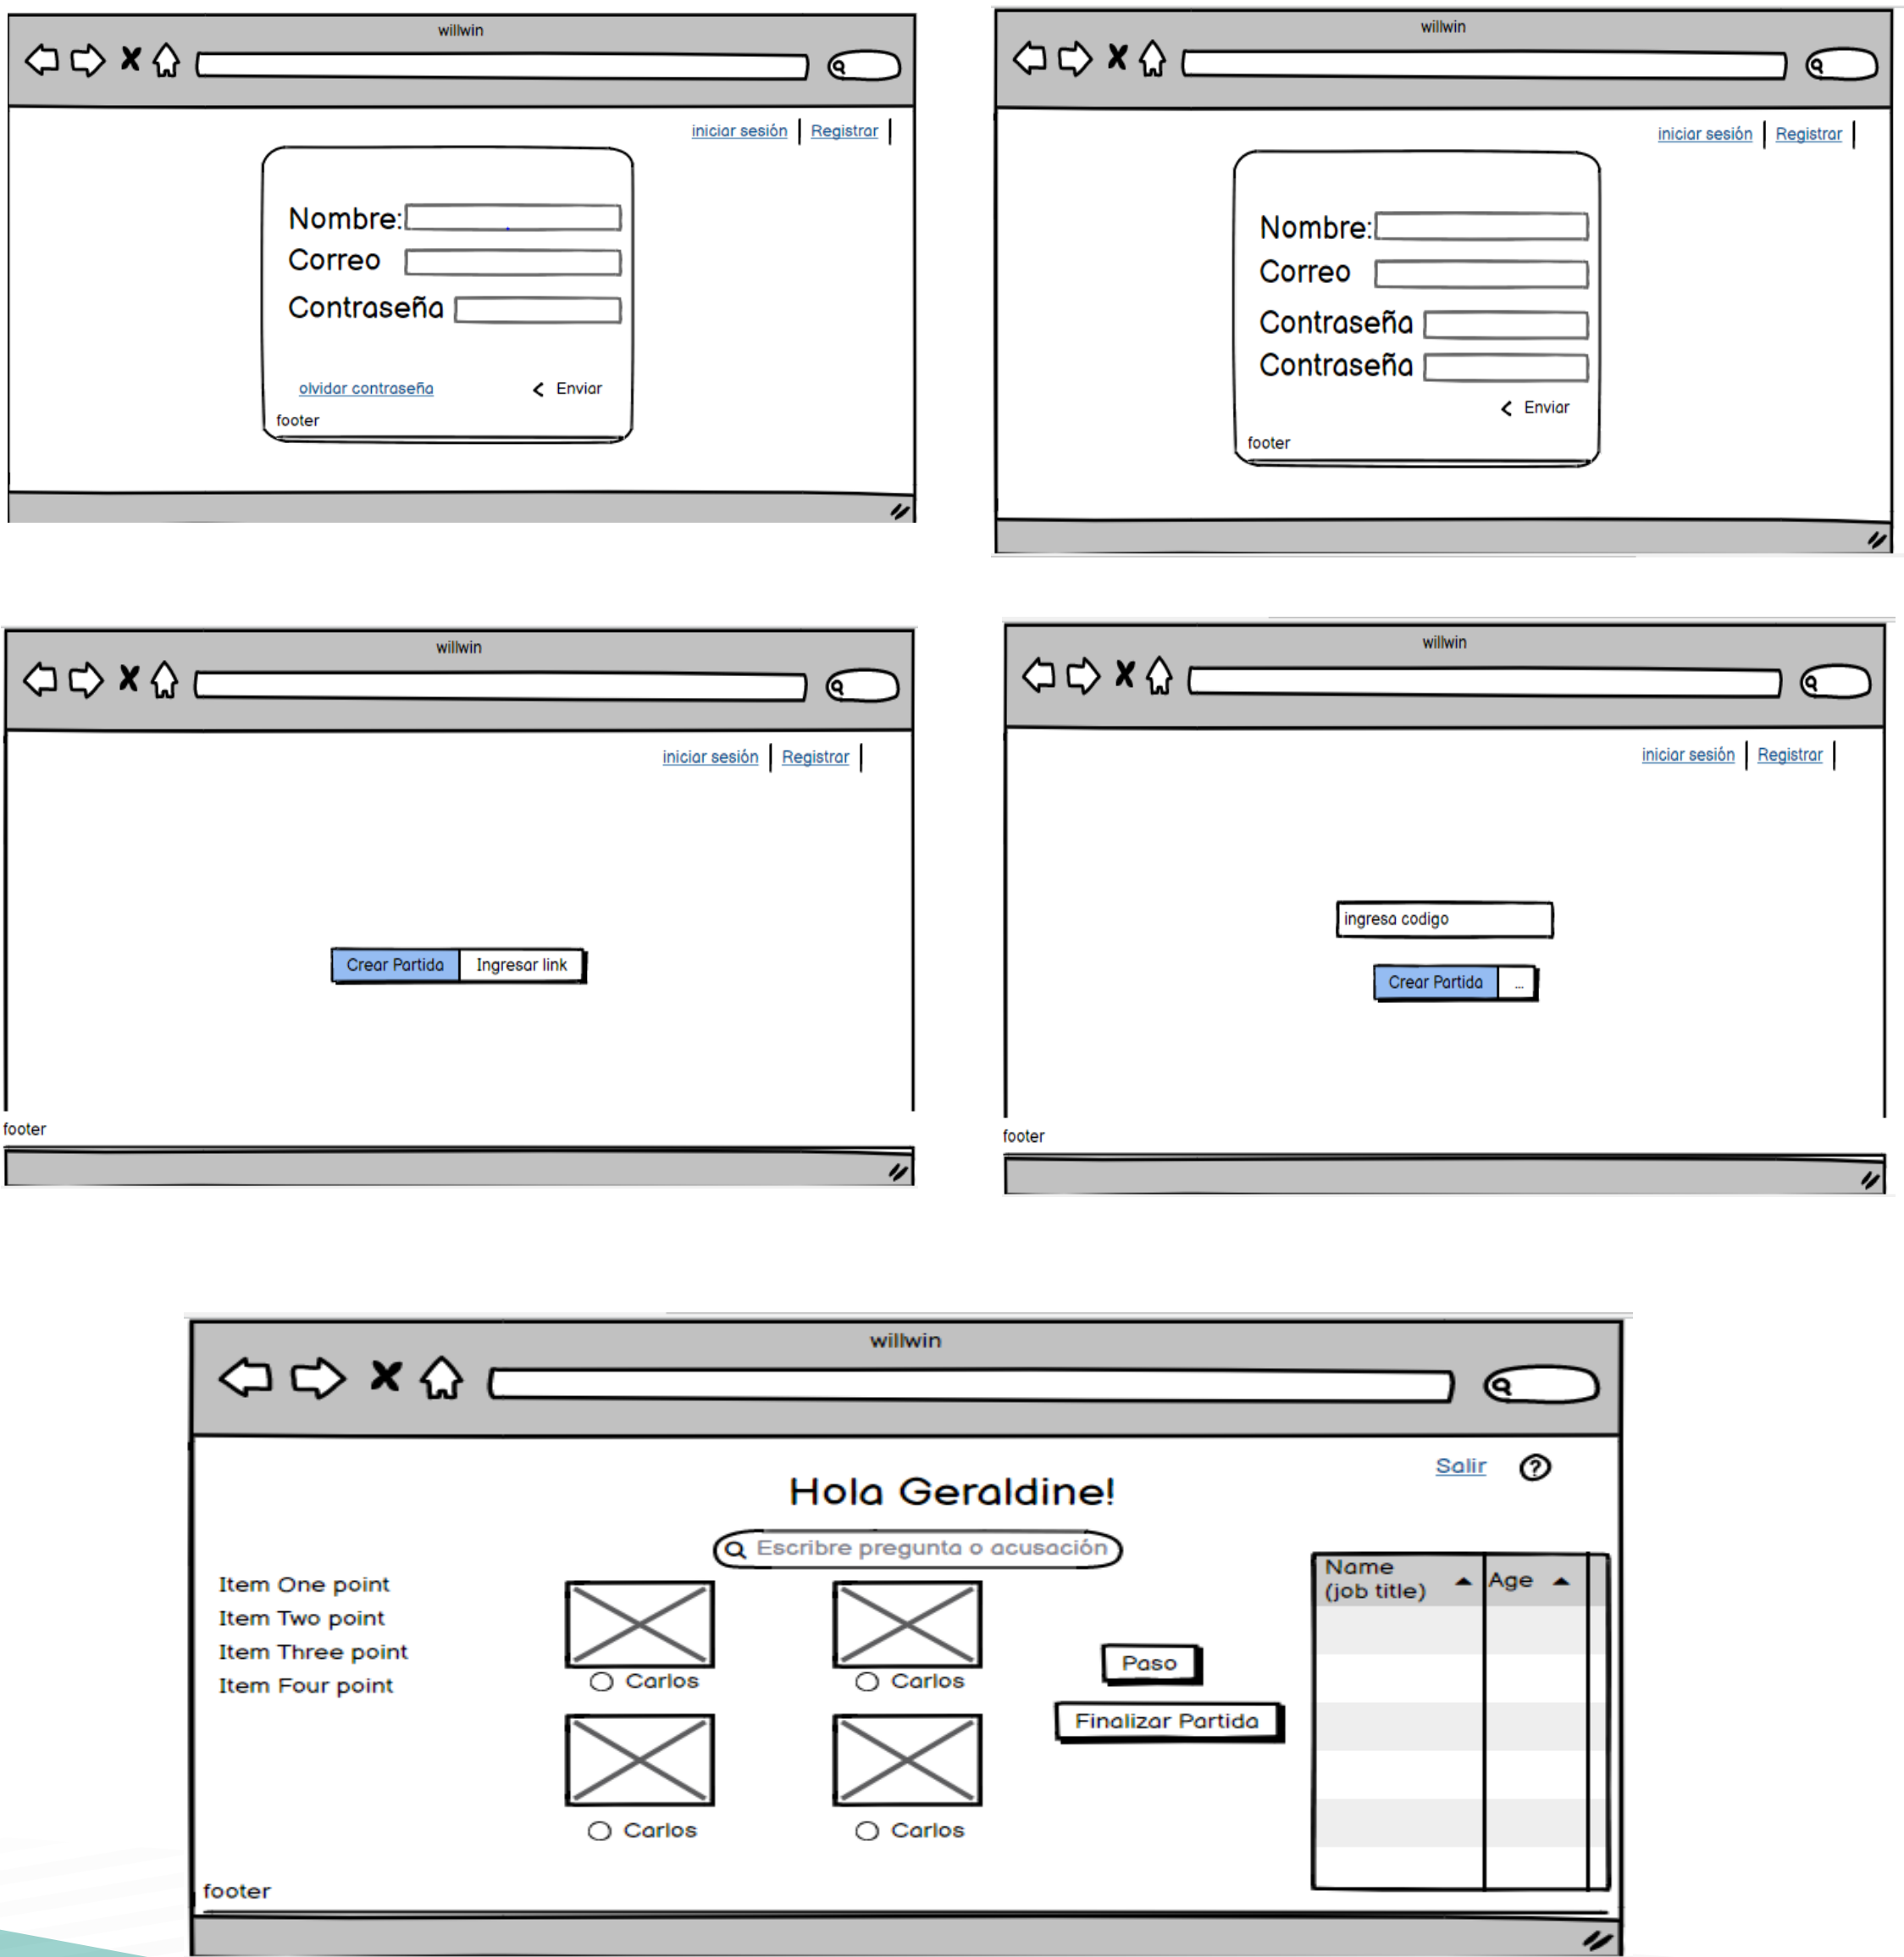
willwin

iniciar sesión | Registrar

Nombre:
Correo
Contraseña

olvidar contraseña
Enviar

footer

willwin

iniciar sesión | Registrar

Nombre:
Correo
Contraseña
Contraseña

Enviar

footer

willwin

iniciar sesión | Registrar

Crear Partida | Ingresar link

footer

willwin

iniciar sesión | Registrar

ingresa codigo

Crear Partida | ...

footer

willwin

Salir ?

Hola Geraldine!

Escribre pregunta o acusación

Item One point
Item Two point
Item Three point
Item Four point

Carlos
Carlos
Carlos
Carlos

Paso
Finalizar Partida

| Name (job title) | Age |
|---|---|

footer